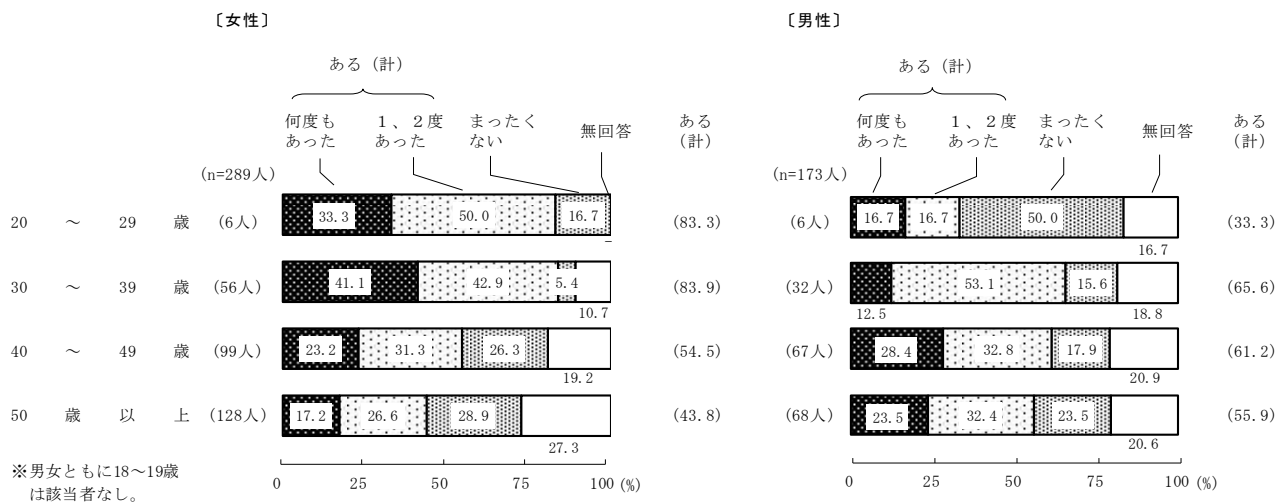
〔女性〕

ある（計）

何度もあった　1、2度あった　まったくない　無回答　ある（計）

(n=289人)

| | 何度もあった | 1、2度あった | まったくない | 無回答 | ある（計） |
|---|---|---|---|---|---|
| 20 ～ 29 歳 (6人) | 33.3 | 50.0 | 16.7 | – | (83.3) |
| 30 ～ 39 歳 (56人) | 41.1 | 42.9 | 5.4 | 10.7 | (83.9) |
| 40 ～ 49 歳 (99人) | 23.2 | 31.3 | 26.3 | 19.2 | (54.5) |
| 50 歳 以 上 (128人) | 17.2 | 26.6 | 28.9 | 27.3 | (43.8) |

0　25　50　75　100 (%)

※男女ともに18～19歳は該当者なし。

〔男性〕

ある（計）

何度もあった　1、2度あった　まったくない　無回答　ある（計）

(n=173人)

| | 何度もあった | 1、2度あった | まったくない | 無回答 | ある（計） |
|---|---|---|---|---|---|
| (6人) | 16.7 | 16.7 | 50.0 | 16.7 | (33.3) |
| (32人) | 12.5 | 53.1 | 15.6 | 18.8 | (65.6) |
| (67人) | 28.4 | 32.8 | 17.9 | 20.9 | (61.2) |
| (68人) | 23.5 | 32.4 | 23.5 | 20.6 | (55.9) |

0　25　50　75　100 (%)